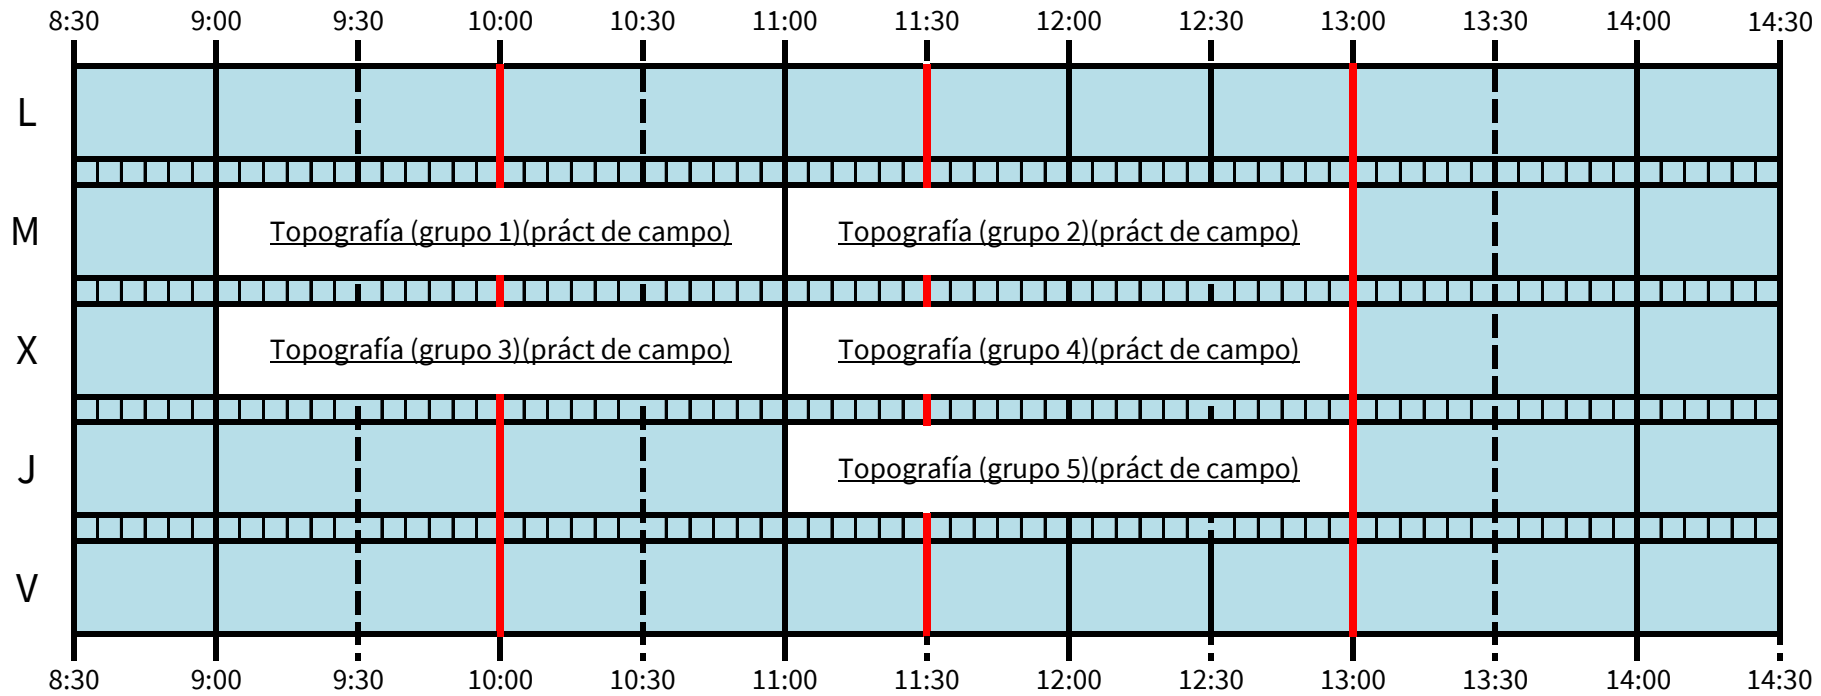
| | 8:30 | 9:00 | 9:30 | 10:00 | 10:30 | 11:00 | 11:30 | 12:00 | 12:30 | 13:00 | 13:30 | 14:00 | 14:30 |
|---|---|---|---|---|---|---|---|---|---|---|---|---|---|
| L | | | | | | | | | | | | | |
| M | | Topografía (grupo 1)(práct de campo) | | | | Topografía (grupo 2)(práct de campo) | | | | | | | |
| X | | Topografía (grupo 3)(práct de campo) | | | | Topografía (grupo 4)(práct de campo) | | | | | | | |
| J | | | | | | Topografía (grupo 5)(práct de campo) | | | | | | | |
| V | | | | | | | | | | | | | |

8:30 9:00 9:30 10:00 10:30 11:00 11:30 12:00 12:30 13:00 13:30 14:00 14:30